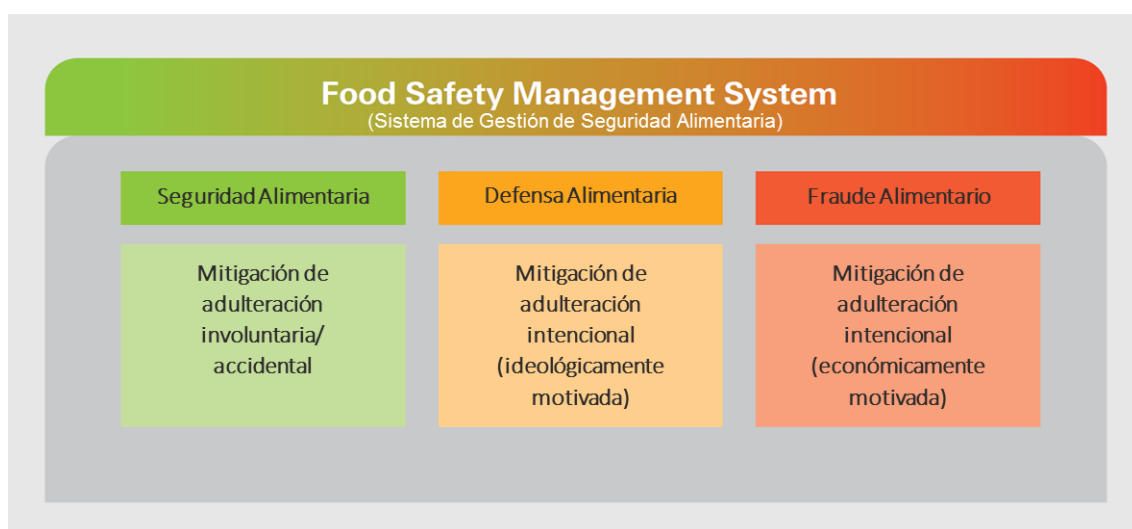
Food Safety Management System
(Sistema de Gestión de Seguridad Alimentaria)

Seguridad Alimentaria

Mitigación de adulteración involuntaria/ accidental

Defensa Alimentaria

Mitigación de adulteración intencional (ideológicamente motivada)

Fraude Alimentario

Mitigación de adulteración intencional (económicamente motivada)